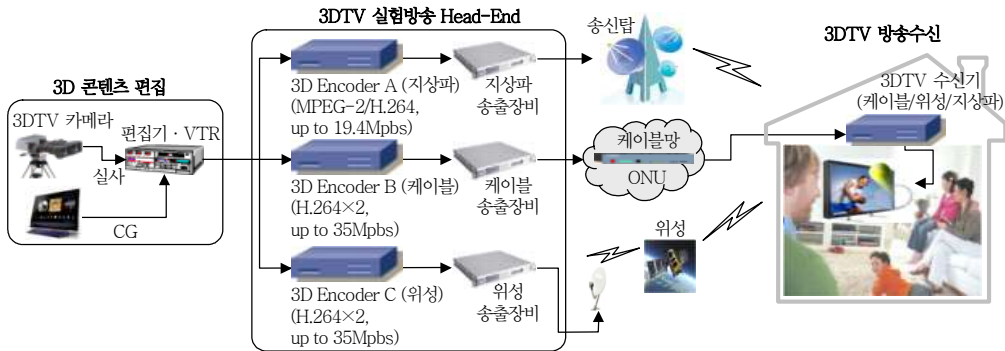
3DTV 실험방송 Head-End

송신탑

3DTV 방송수신

3D 콘텐츠 편집

3DTV 카메라

편집기 · VTR

실사

CG

3D Encoder A (지상파) (MPEG-2/H.264, up to 19.4Mpbs)

지상파 송출장비

3D Encoder B (케이블) (H.264×2, up to 35Mpbs)

케이블 송출장비

3D Encoder C (위성) (H.264×2, up to 35Mpbs)

위성 송출장비

케이블망

ONU

위성

3DTV 수신기 (케이블/위성/지상파)